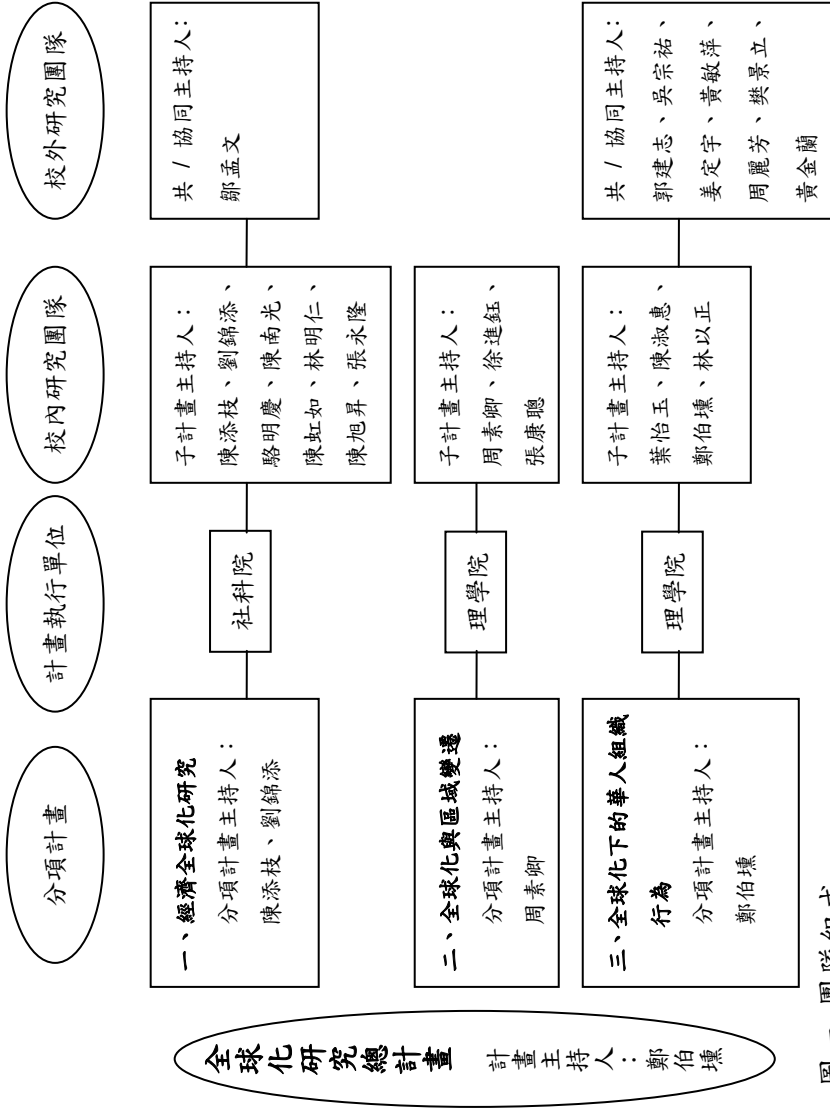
全球化研究總計畫
計畫主持人：鄭伯壎

分項計畫

計畫執行單位

校內研究團隊

校外研究團隊

一、經濟全球化研究
分項計畫主持人：
陳添枝、劉錦添

社科院

子計畫主持人：
陳添枝、劉錦添、駱明慶、陳南光、陳虹如、林明仁、陳旭昇、張永隆

共／協同主持人：
鄒孟文

二、全球化與區域變遷
分項計畫主持人：
周素卿

理學院

子計畫主持人：
周素卿、徐進鈺、張康聰

三、全球化下的華人組織行為
分項計畫主持人：
鄭伯壎

理學院

子計畫主持人：
葉怡玉、陳淑惠、鄭伯壎、林以正

共／協同主持人：
郭建志、吳宗祐、姜定宇、黃敏萍、周麗芳、樊景立、黃金蘭

圖一 團隊組成